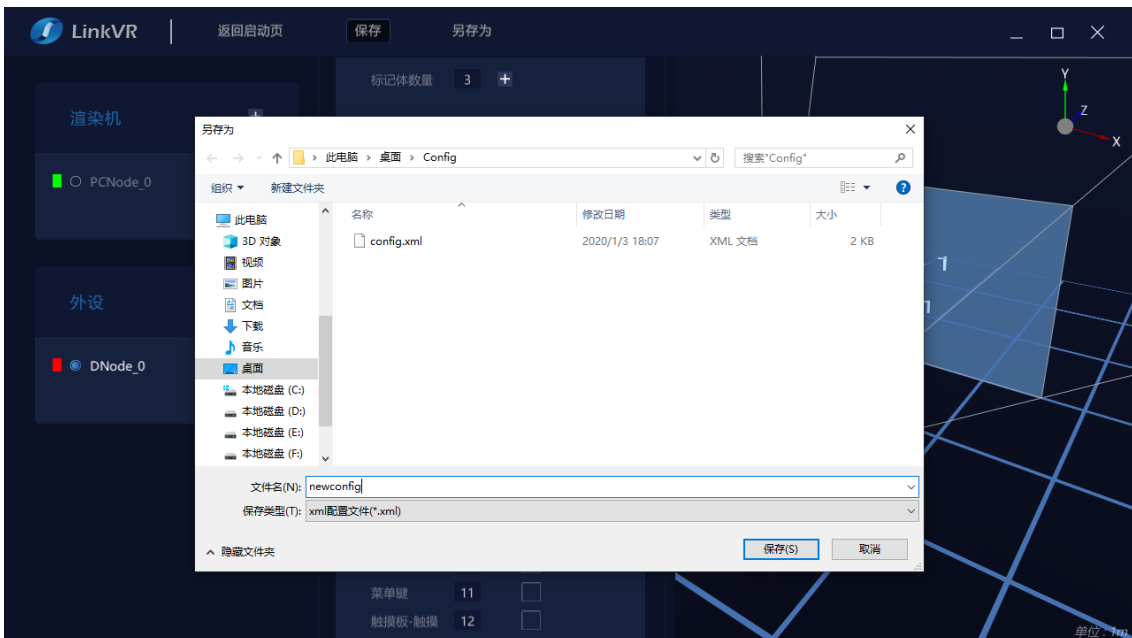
LinkVR 返回启动页 保存 另存为

标记体数量 3 +

渲染机

PCNode_0

外设

DNode_0

菜单键 11

触摸板-触摸 12

Y
Z
X

单位：1m

另存为

此电脑 › 桌面 › Config

搜索"Config"

组织 ▾ 新建文件夹

此电脑
3D 对象
视频
图片
文档
下载
音乐
桌面
本地磁盘 (C:)
本地磁盘 (D:)
本地磁盘 (E:)
本地磁盘 (F:)

| 名称 | 修改日期 | 类型 | 大小 |
|---|---|---|---|
| config.xml | 2020/1/3 18:07 | XML 文档 | 2 KB |

文件名(N): newconfig

保存类型(T): xml配置文件(*.xml)

隐藏文件夹

保存(S) 取消